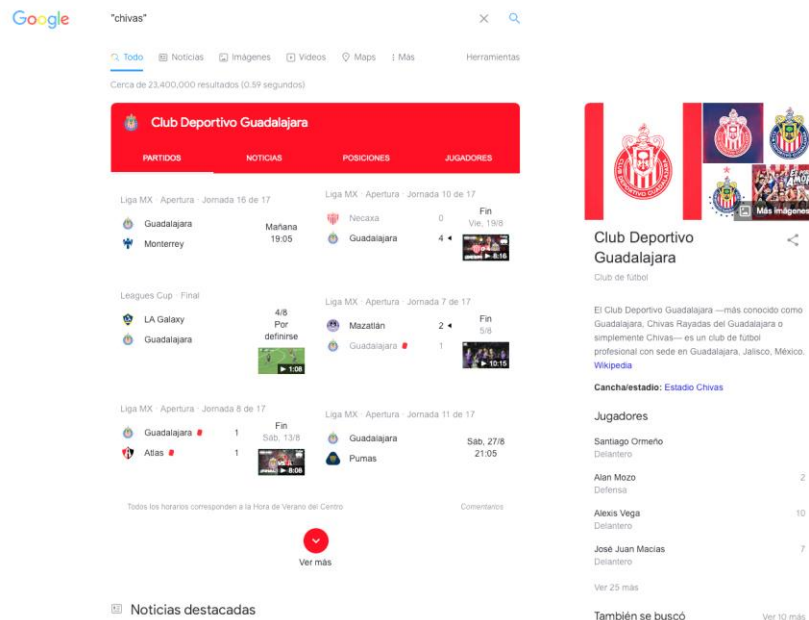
Google

"chivas"

Todo Noticias Imágenes Videos Maps Más Herramientas

Cerca de 23,400,000 resultados (0.59 segundos)

Club Deportivo Guadalajara

PARTIDOS NOTICIAS POSICIONES JUGADORES

Liga MX · Apertura · Jornada 16 de 17
Guadalajara
Monterrey
Mañana 19:05

Liga MX · Apertura · Jornada 10 de 17
Necaxa 0
Guadalajara 4
Fin Vie, 19/8
8:16

Leagues Cup · Final
LA Galaxy
Guadalajara
4/8 Por definirse
1:08

Liga MX · Apertura · Jornada 7 de 17
Mazatlán 2
Guadalajara 1
Fin 5/8
10:15

Liga MX · Apertura · Jornada 8 de 17
Guadalajara 1
Atlas 1
Fin Sáb, 13/8
8:06

Liga MX · Apertura · Jornada 11 de 17
Guadalajara
Pumas
Sab, 27/8 21:05

Todos los horarios corresponden a la Hora de Verano del Centro

Comentarios

Ver más

Noticias destacadas

Más imágenes

Club Deportivo Guadalajara

Club de fútbol

El Club Deportivo Guadalajara —más conocido como Guadalajara, Chivas Rayadas del Guadalajara o simplemente Chivas— es un club de fútbol profesional con sede en Guadalajara, Jalisco, México. Wikipedia

Cancha/estadio: Estadio Chivas

Jugadores

Santiago Ormeño
Delantero

Alan Mozo 2
Defensa

Alexis Vega 10
Delantero

José Juan Macías 7
Delantero

Ver 25 más

También se buscó

Ver 10 más